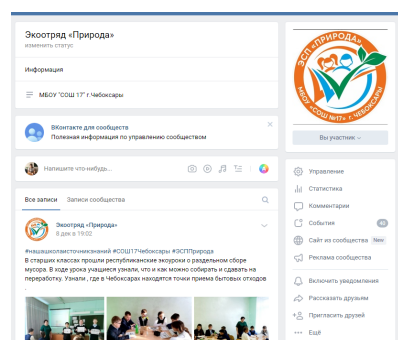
Экоотряд «Природа»
изменить статус

Информация

МБОУ "СОШ 17" г.Чебоксары

ВКонтакте для сообществ
Полезная информация по управлению сообществом

Напишите что нибудь...

Все записи Записи сообщества

Экоотряд «Природа»
8 дек в 19:02

#нашашколаисточникзнаний #СОШ17Чебоксары #ЭСППрирода
В старших классах прошли республиканские экоуроки о раздельном сборе мусора. В ходе урока учащиеся узнали, что и как можно собирать и сдавать на переработку. Узнали , где в Чебоксарах находятся точки приема бытовых отходов

ЭСП «ПРИРОДА»
МБОУ «СОШ №17» г. ЧЕБОКСАРЫ

Вы участник

Управление
Статистика
Комментарии
События 40
Сайт из сообщества New
Реклама сообщества
Включить уведомления
Рассказать друзьям
Пригласить друзей
Ещё